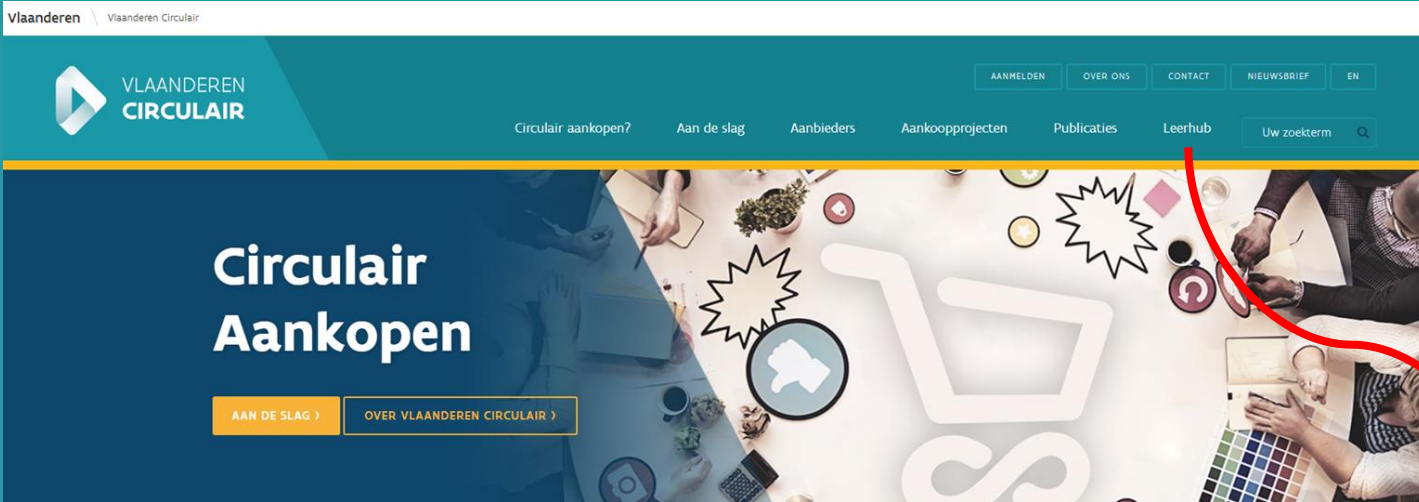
Vlaanderen Vlaanderen Circulair

VLAANDEREN CIRCULAIR

AANMELDEN OVER ONS CONTACT NIEUWSBRIEF EN

Circulair aankopen? Aan de slag Aanbieders Aankoopprojecten Publicaties Leerhub Uw zoekterm

Circulair Aankopen

AAN DE SLAG ›

OVER VLAANDEREN CIRCULAIR ›